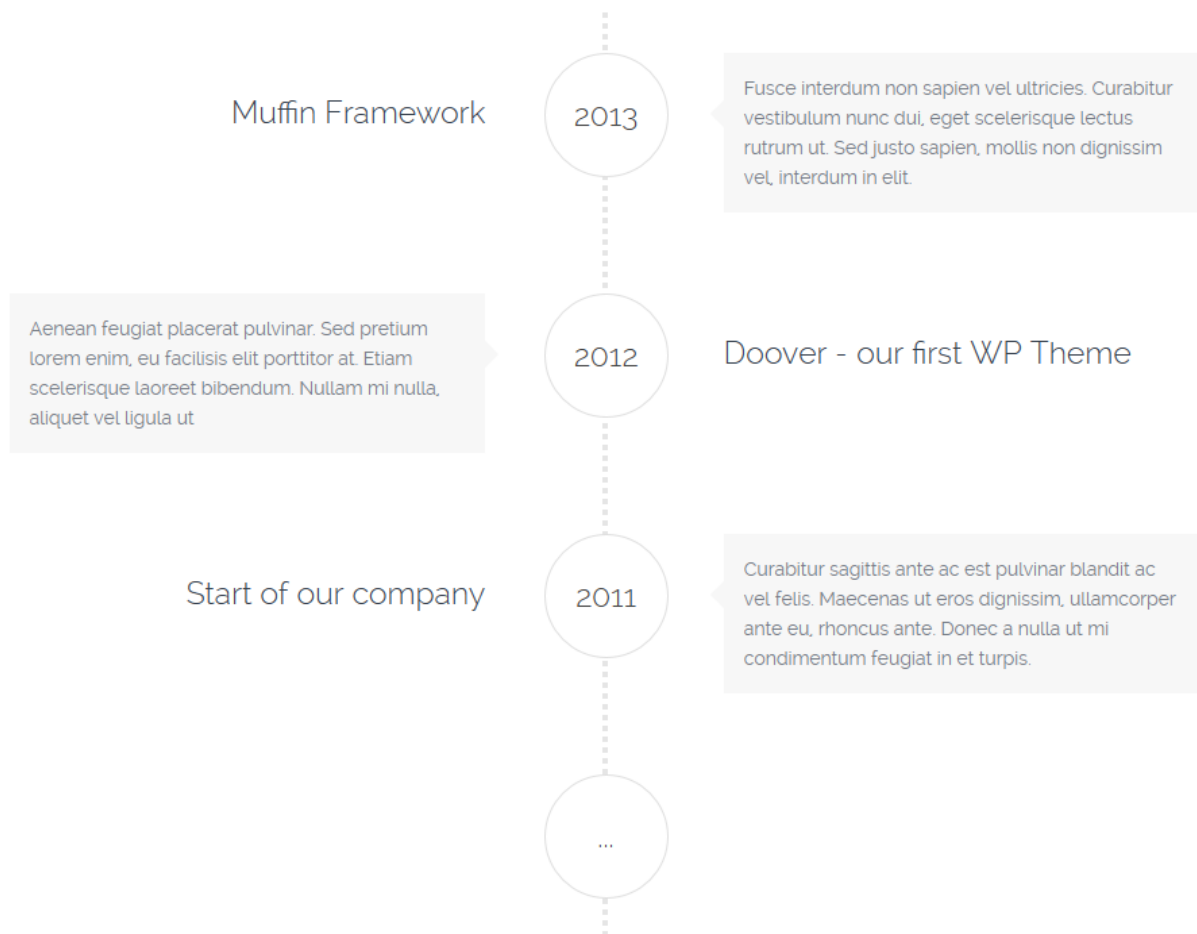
Muffin Framework

2013

Fusce interdum non sapien vel ultricies. Curabitur vestibulum nunc dui, eget scelerisque lectus rutrum ut. Sed justo sapien, mollis non dignissim vel, interdum in elit.

Aenean feugiat placerat pulvinar. Sed pretium lorem enim, eu facilisis elit porttitor at. Etiam scelerisque laoreet bibendum. Nullam mi nulla, aliquet vel ligula ut

2012

Doover - our first WP Theme

Start of our company

2011

Curabitur sagittis ante ac est pulvinar blandit ac vel felis. Maecenas ut eros dignissim, ullamcorper ante eu, rhoncus ante. Donec a nulla ut mi condimentum feugiat in et turpis.

...